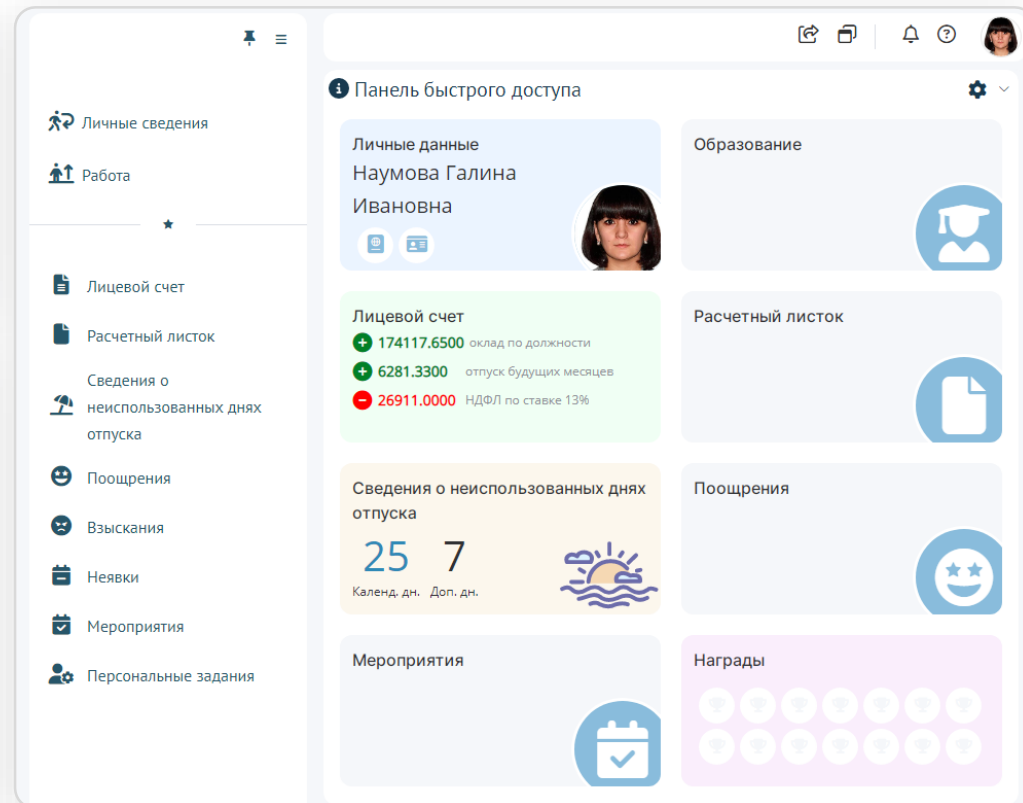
Личные сведения

Работа

Лицевой счет

Расчетный листок

Сведения о неиспользованных днях отпуска

Поощрения

Взыскания

Неявки

Мероприятия

Персональные задания

Панель быстрого доступа

Личные данные
Наумова Галина Ивановна

Образование

Лицевой счет
174117.6500 оклад по должности
6281.3300 отпуск будущих месяцев
26911.0000 НДФЛ по ставке 13%

Расчетный листок

Сведения о неиспользованных днях отпуска
25 Календ. дн.
7 Доп. дн.

Поощрения

Мероприятия

Награды